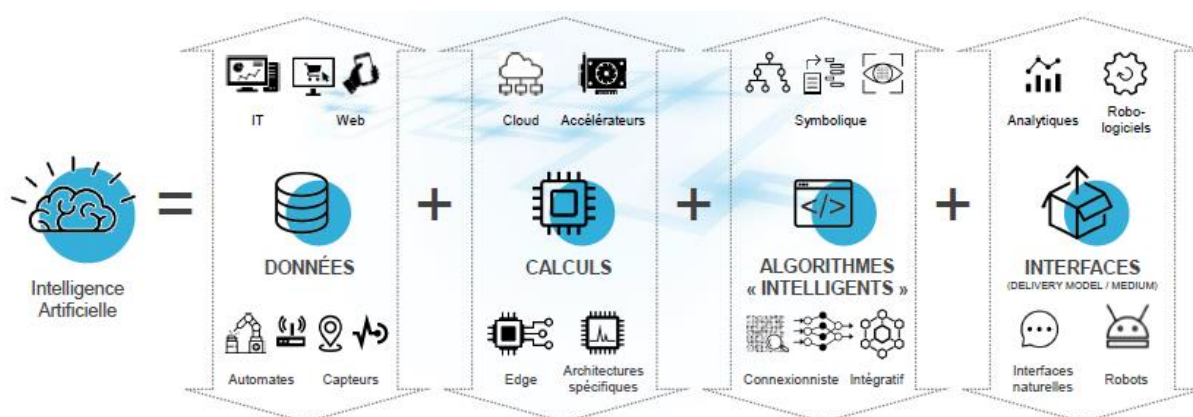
Intelligence Artificielle

=

IT

Web

DONNÉES

Automates

Capteurs

+

Cloud

Accélérateurs

CALCULS

Edge

Architectures spécifiques

+

Symbolique

ALGORITHMES « INTELLIGENTS »

Connexionniste

Intégratif

+

Analytiques

Robo-logiciels

INTERFACES

(DELIVERY MODEL / MEDIUM)

Interfaces naturelles

Robots